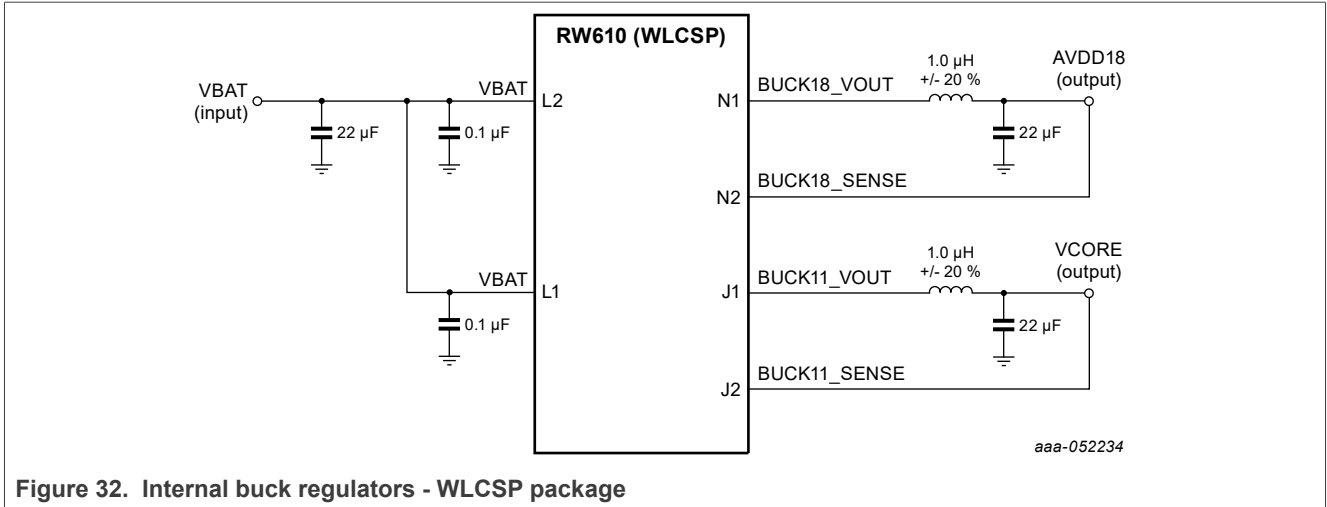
RW610 (WLCSP)

VBAT
(input)

22 µF

VBAT

0.1 µF

L2

VBAT

L1

0.1 µF

N1

BUCK18_VOUT

1.0 µH
+/- 20 %

AVDD18
(output)

22 µF

BUCK18_SENSE

N2

J1

BUCK11_VOUT

1.0 µH
+/- 20 %

VCORE
(output)

22 µF

BUCK11_SENSE

J2

aaa-052234

Figure 32. Internal buck regulators - WLCSP package